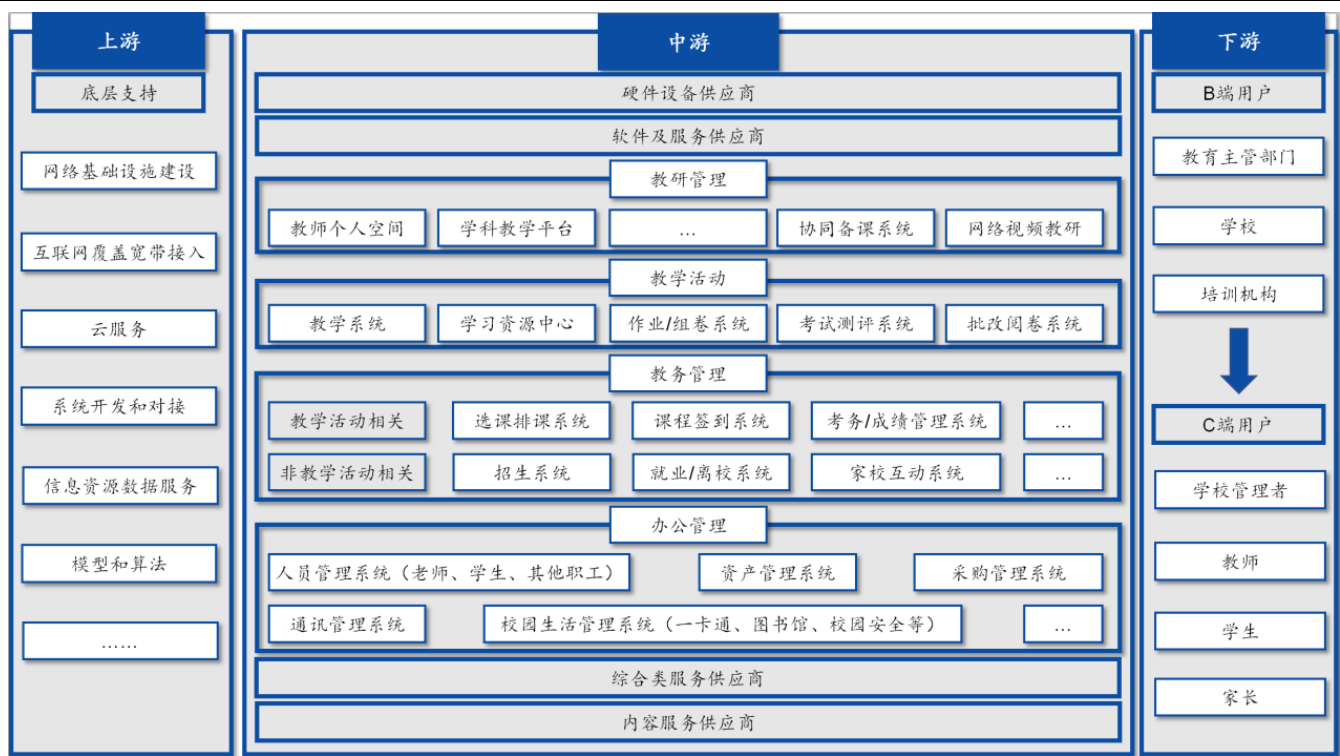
上游

底层支持

网络基础设施建设

互联网覆盖宽带接入

云服务

系统开发和对接

信息资源数据服务

模型和算法

……

中游

硬件设备供应商

软件及服务供应商

教研管理

教师个人空间 | 学科教学平台 | … | 协同备课系统 | 网络视频教研

教学活动

教学系统 | 学习资源中心 | 作业/组卷系统 | 考试测评系统 | 批改阅卷系统

教务管理

教学活动相关 | 选课排课系统 | 课程签到系统 | 考务/成绩管理系统 | …

非教学活动相关 | 招生系统 | 就业/离校系统 | 家校互动系统 | …

办公管理

人员管理系统（老师、学生、其他职工） | 资产管理系统 | 采购管理系统

通讯管理系统 | 校园生活管理系统（一卡通、图书馆、校园安全等） | …

综合类服务供应商

内容服务供应商

下游

B端用户

教育主管部门

学校

培训机构

C端用户

学校管理者

教师

学生

家长